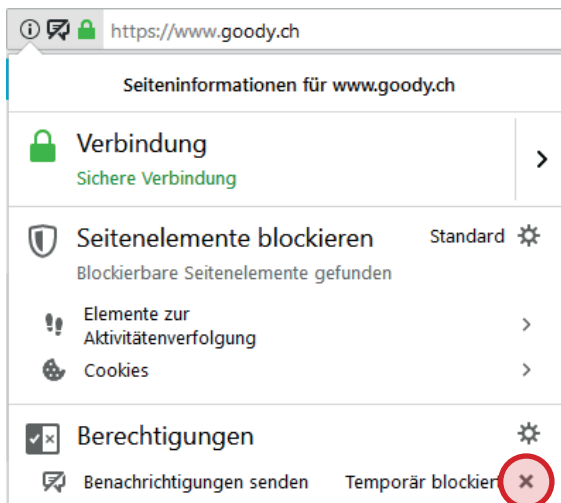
https://www.goody.ch

Seiteninformationen für www.goody.ch

Verbindung

Sichere Verbindung

Seitenelemente blockieren

Standard

Blockierbare Seitenelemente gefunden

Elemente zur Aktivitätenverfolgung

Cookies

Berechtigungen

Benachrichtigungen senden

Temporär blockiert